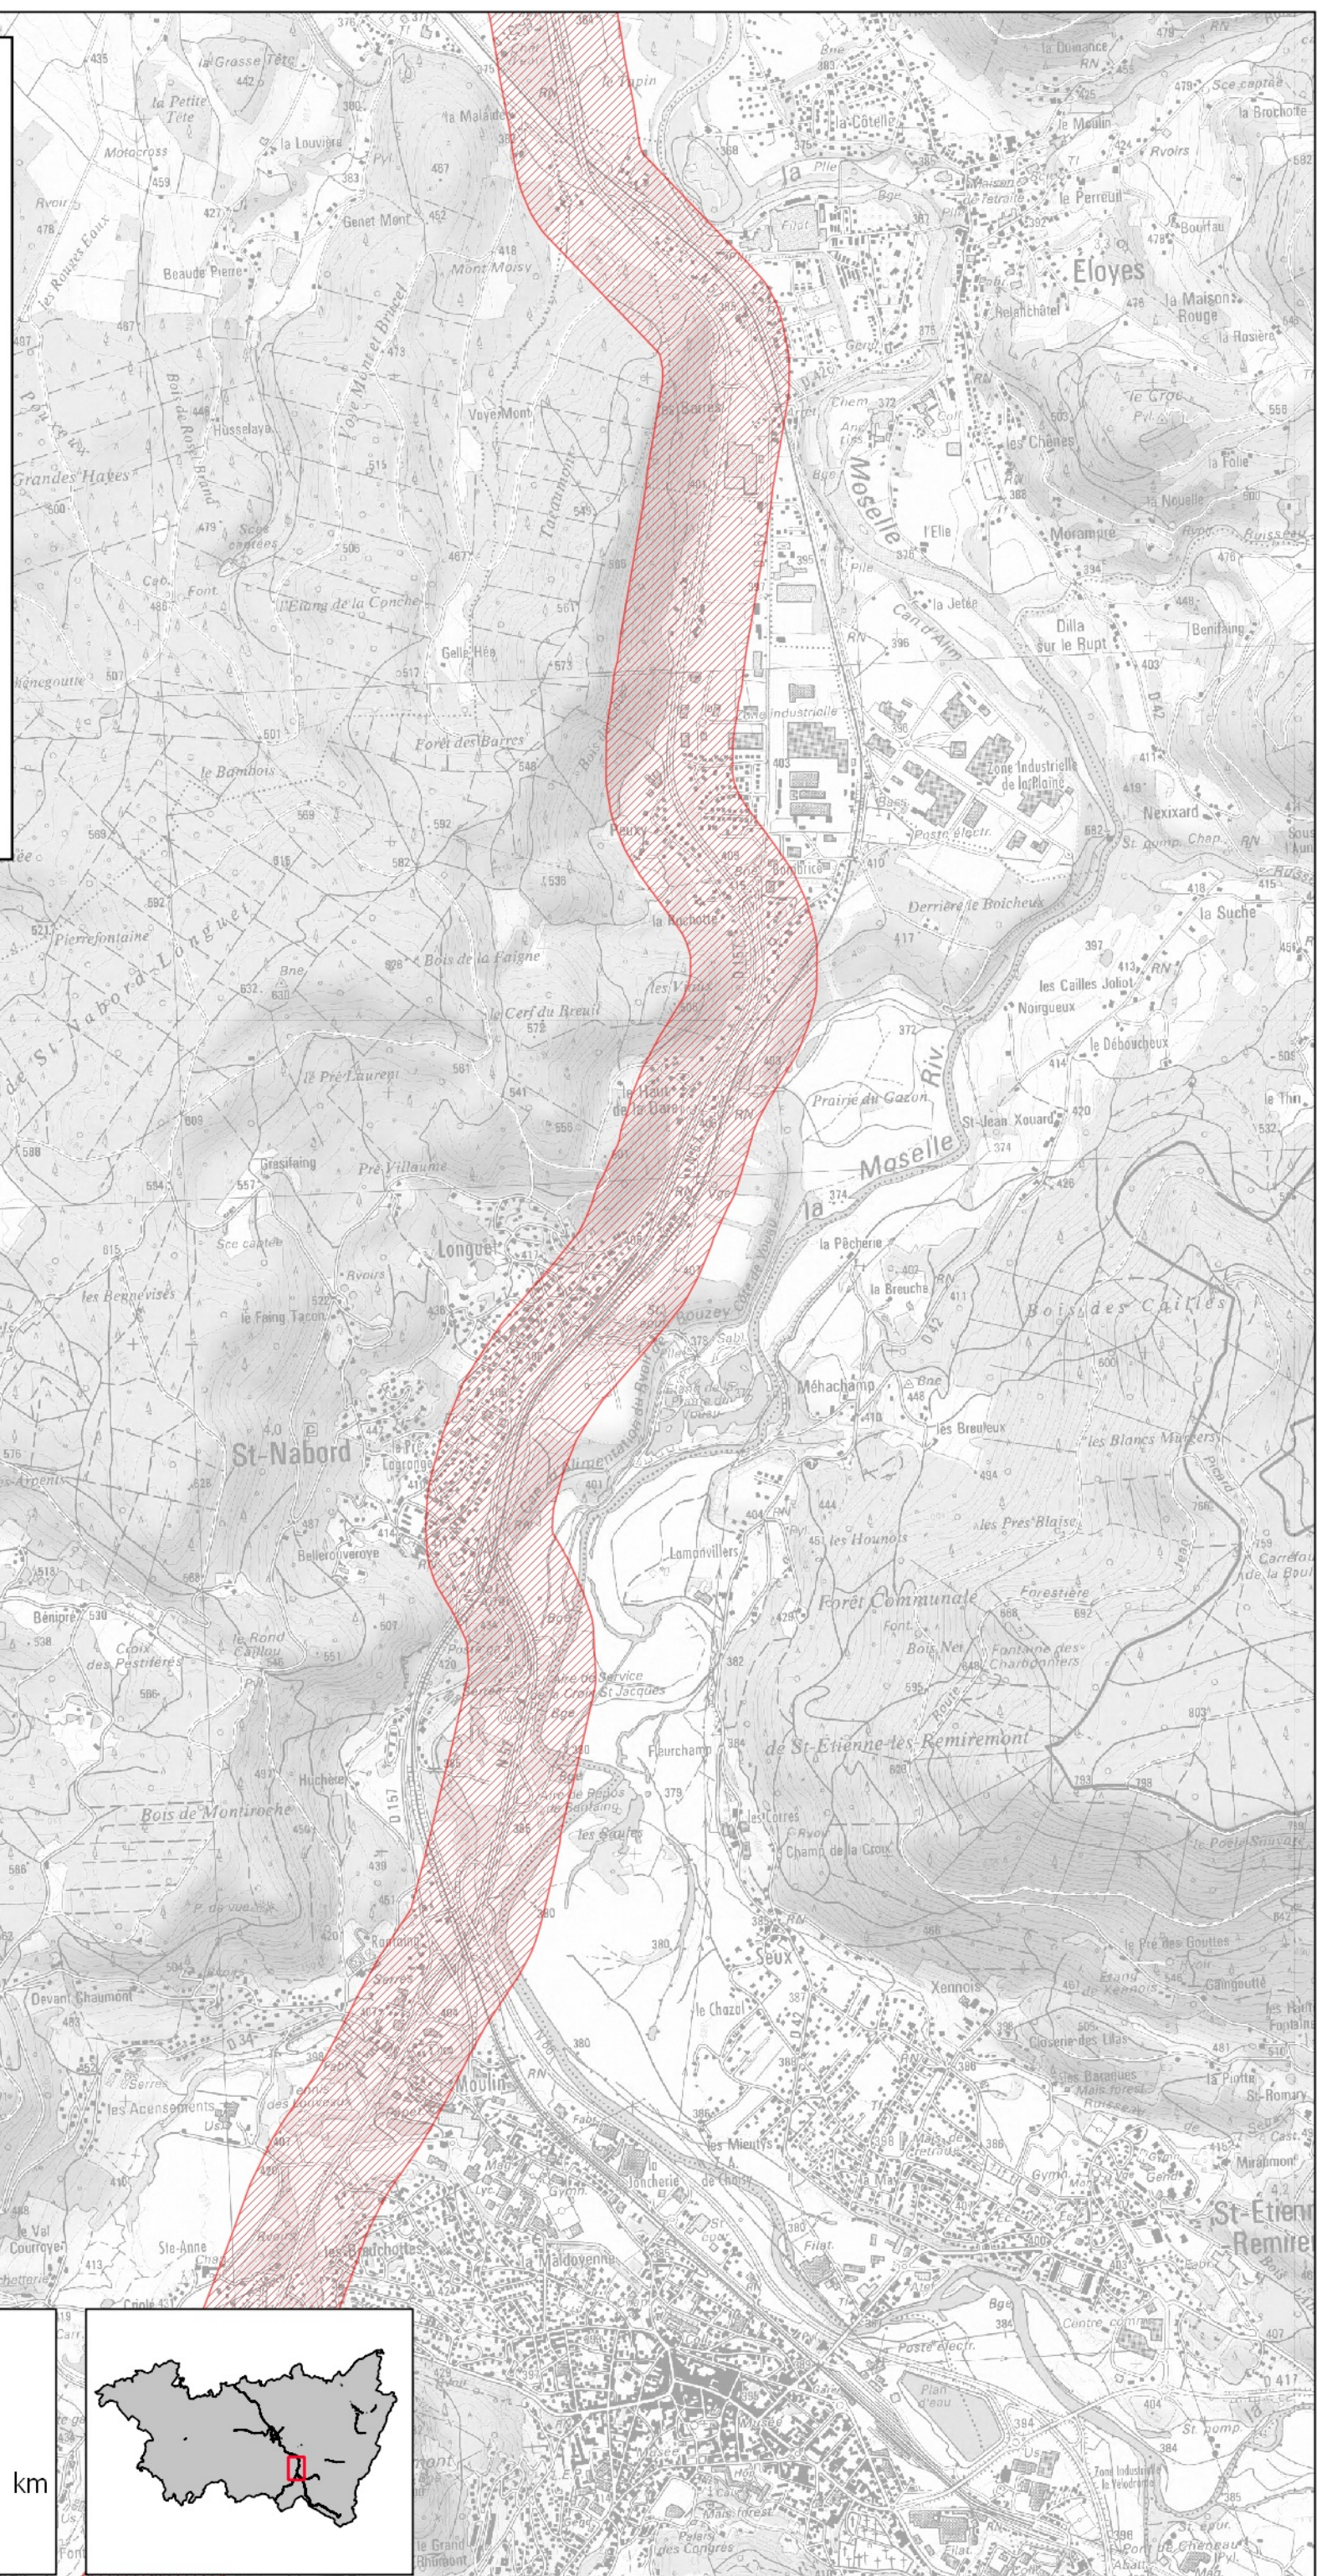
la Grasse Tête
la Petite Tête
la Louvière
Motocross
Rvoir
Beaude Pierre
les Rouges Eaux
Genet Mont
Mont Moisy
la Malaide
le Tapin
la Côtelle
la Plie
la Dumance
le Moulin
le Perreux
Rvoirs
la Brochotte
Éloyes
Relanchâtel
la Maison Rouge
la Rosière
le Craq
la Folie
la Nouelle
Morampré
Bois de Roche Brand
Hosselaye
Voie Mamel Bruel
Voyemont
Grandes Hayes
Scies carrées
Font
l'Étang de la Conche
Takamont
Gelle Hêe
Forêt des Barres
les Barres
Moselle
l'Elie
Canal d'Alim
la Jetée
Dilla sur le Rupt
Benifaing
Zone industrielle de la Plaine
Nexixard
le Bambois
Pierrefontaine
Bois de la Faigne
le Cerf du Breuil
Pouxy
la Rochotte
Derrière le Brucheux
la Suche
les Cailles Joliot
Nourgueux
le Déboucheux
le Pré Laurent
le Haut de la Gare
Prairie du Gazon
St-Jean Xouard
Moselle Riv.
Grosfaing
Pré Villaume
la Pêcherie
la Breuche
Bois des Cailles
Longuet
les Bennevises
le Faing Tacon
Méhachamp
les Breuleux
St-Nabord
Lonrupt
Bellerointeroye
Lomonvillers
les Hounots
les Prés Blaisé
les Blancs Murgers
Forêt Communale
Bois Noir
Fontaine des Charbonnières
de St-Etienne-lès-Remiremont
Benipré
Croix des Pestiférés
le Rond Caillou
Hucheset
Bois de Montiroche
Faurchamp
les Corres
Champ de la Croix
Seux
le Chazot
Xennois
Devant Chaumont
les Acensements
Moulin
les Mientys
la Maldoyenne
les Brochottes
Ste-Anne
le Val
Courroye
St-Etienne
Remire
km